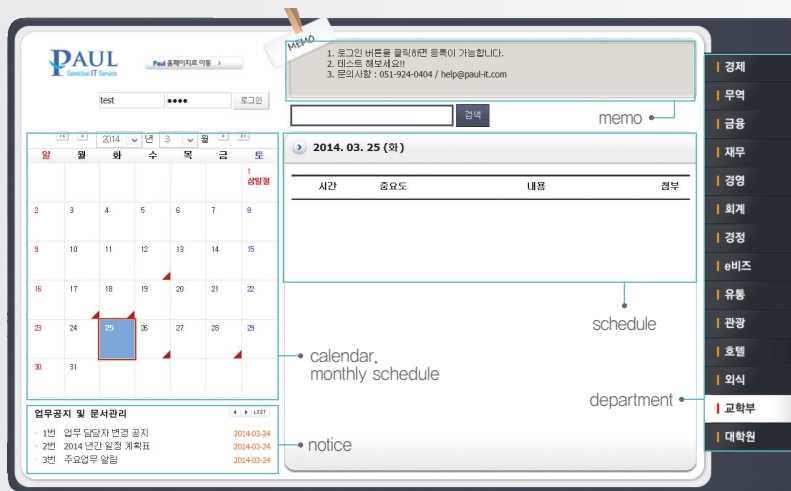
PAUL
Sensitive IT Service

Paul 홈페이지로 이동

test
●●●●
로그인

MEMO
1. 로그인 버튼을 클릭하면 등록이 가능합니다.
2. 테스트 해보세요!!
3. 문의사항 : 051-924-0404 / help@paul-it.com

검색

memo

2014 년 3 월

| 일 | 월 | 화 | 수 | 목 | 금 | 토 |
|---|---|---|---|---|---|---|
| | | | | | | 1 삼일절 |
| 2 | 3 | 4 | 5 | 6 | 7 | 8 |
| 9 | 10 | 11 | 12 | 13 | 14 | 15 |
| 16 | 17 | 18 | 19 | 20 | 21 | 22 |
| 23 | 24 | 25 | 26 | 27 | 28 | 29 |
| 30 | 31 | | | | | |

2014. 03. 25 (화)

| 시간 | 중요도 | 내용 | 첨부 |
|---|---|---|---|

schedule

calendar, monthly schedule

업무공지 및 문서관리
LIST
1번 업무 담당자 변경 공지 2014-03-24
2번 2014 년간 일정 계획표 2014-03-24
3번 주요업무 알림 2014-03-24

notice

경제
무역
금융
재무
경영
회계
경정
e비즈
유통
관광
호텔
외식
교학부
대학원

department